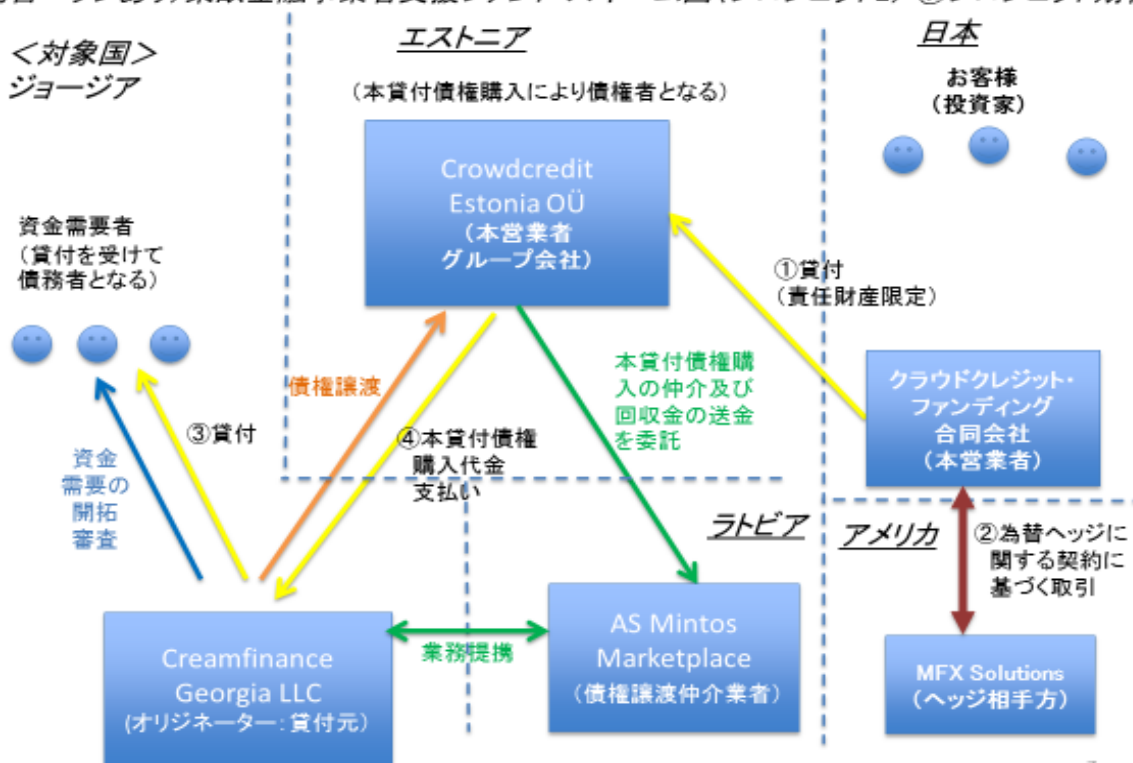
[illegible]

＜対象国＞
ジョージア

エストニア

（本貸付債権購入により債権者となる）

日本

お客様
（投資家）

Crowdcredit
Estonia OÜ
（本営業者
グループ会社）

資金需要者
（貸付を受けて
債務者となる）

①貸付
（責任財産限定）

本貸付債権購入の仲介及び回収金の送金を委託

債権譲渡

クラウドクレジット・
ファンディング
合同会社
（本営業者）

③貸付

④本貸付債権
購入代金
支払い

資金
需要の
開拓
審査

ラトビア

アメリカ

②為替ヘッジに
関する契約に
基づく取引

Creamfinance
Georgia LLC
（オリジネーター：貸付元）

業務提携

AS Mintos
Marketplace
（債権譲渡仲介業者）

MFX Solutions
（ヘッジ相手方）